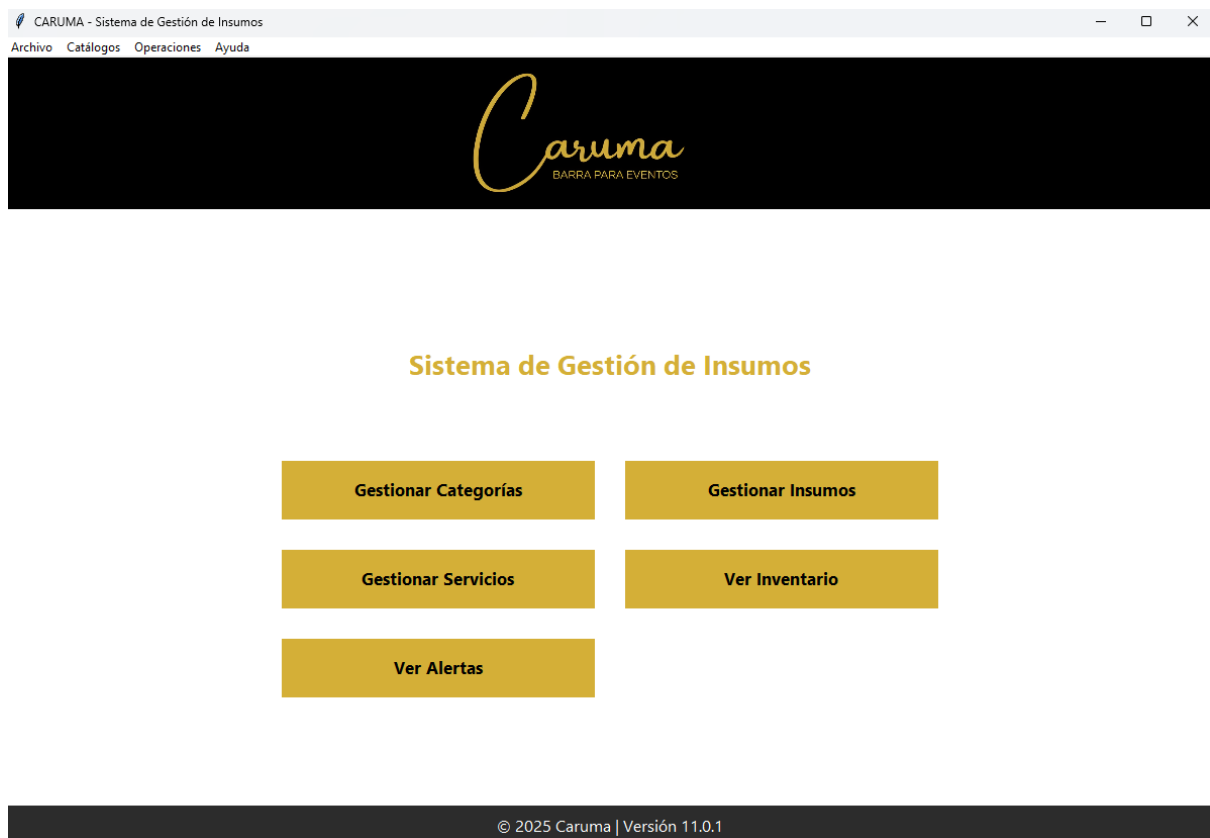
CARUMA - Sistema de Gestión de Insumos

Archivo Catálogos Operaciones Ayuda

Caruma
BARRA PARA EVENTOS

Sistema de Gestión de Insumos

Gestionar Categorías

Gestionar Insumos

Gestionar Servicios

Ver Inventario

Ver Alertas

© 2025 Caruma | Versión 11.0.1